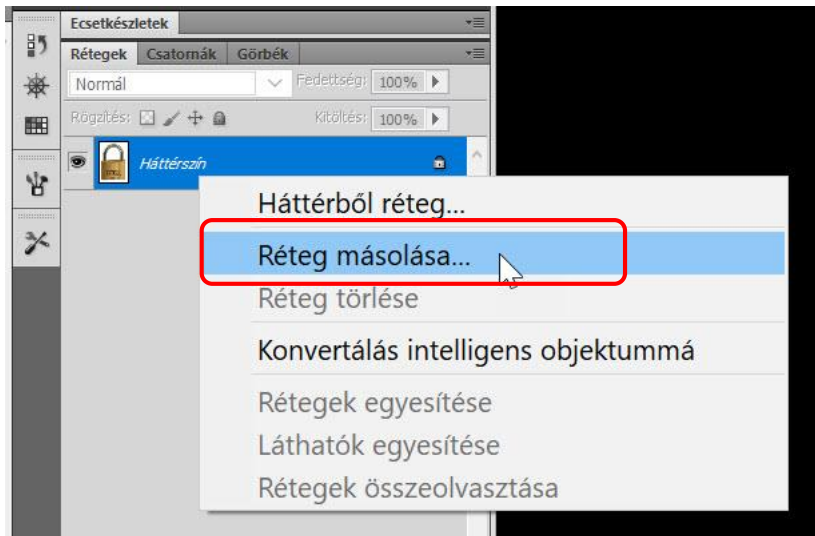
Ecsetkészletek

Rétegek Csatornák Görbék

Normál

Fedettség: 100%

Rögzítés:

Kitöltés: 100%

Háttérszín

Háttérből réteg...

Réteg másolása...

Réteg törlése

Konvertálás intelligens objektummá

Rétegek egyesítése

Láthatók egyesítése

Rétegek összeolvasztása